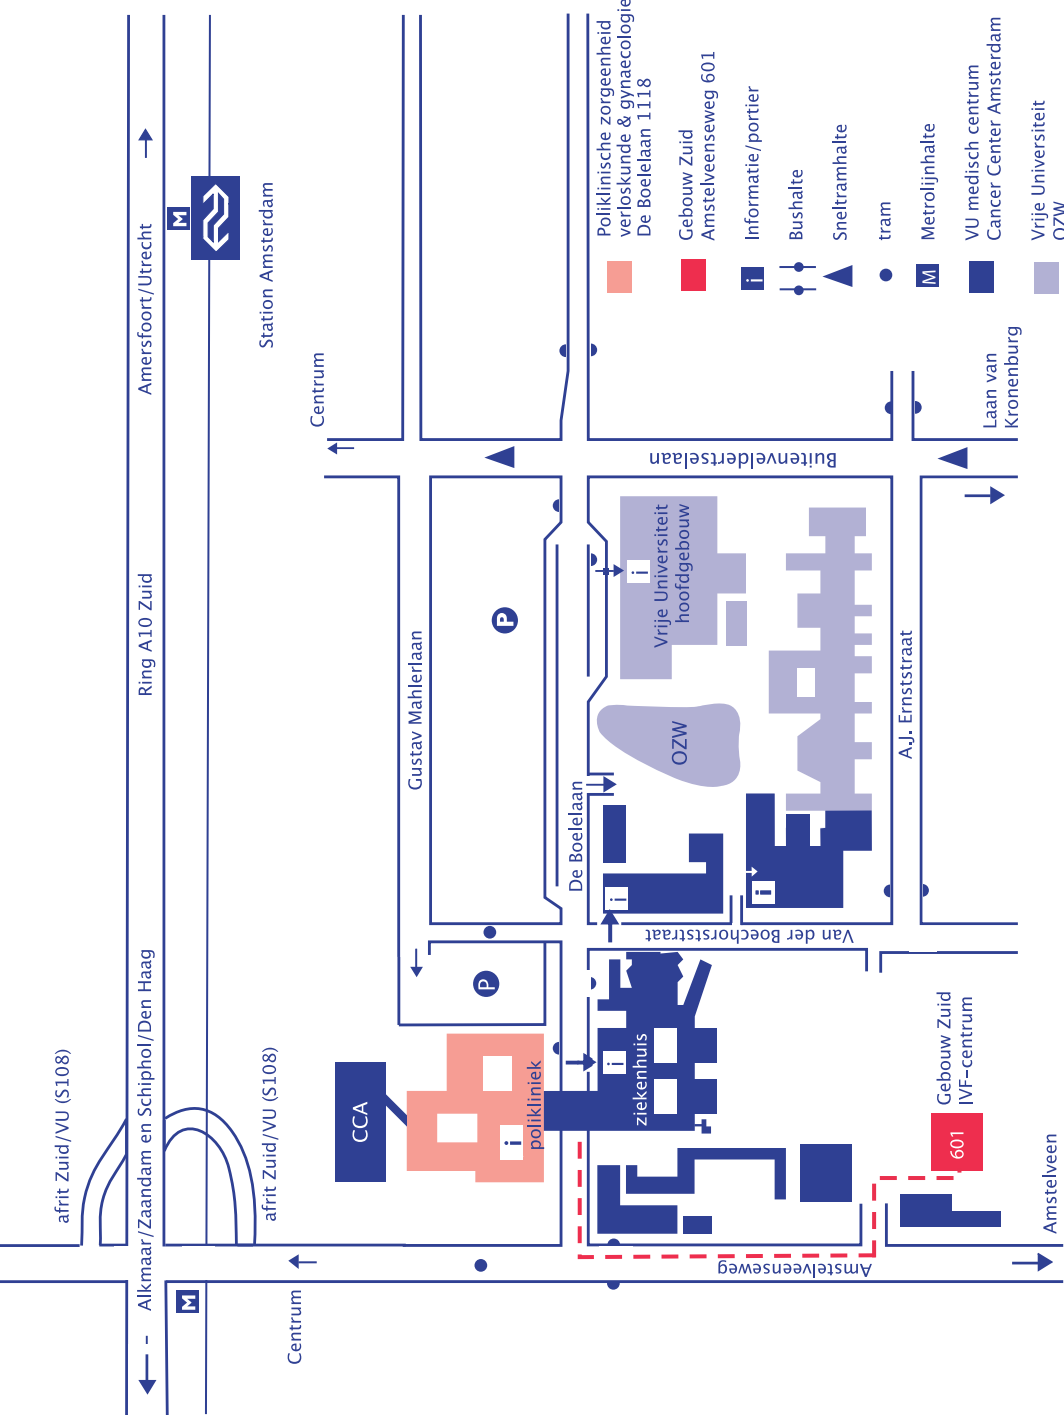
Poliklinische zorgeenheid verloskunde & gynaecologie De Boelelaan 1118

Gebouw Zuid Amstelveenseweg 601

Informatie/portier

Bushalte

Sneltramhalte

tram

Metrolijnhalte

VU medisch centrum Cancer Center Amsterdam

Vrije Universiteit OZW

M

Station Amsterdam

Amersfoort/Utrecht

Ring A10 Zuid

Alkmaar/Zaandam en Schiphol/Den Haag

afrit Zuid/VU (S108)

afrit Zuid/VU (S108)

M

Centrum

Centrum

Gustav Mahlerlaan

P

P

CCA

polikliniek

ziekenhuis

De Boelelaan

Vrije Universiteit hoofdgebouw

OZW

A.J. Ernststraat

Buitenveldertselaan

Laan van Kronenburg

Van der Boechorststraat

Gebouw Zuid IVF-centrum

601

Amstelveenseweg

Amstelveen